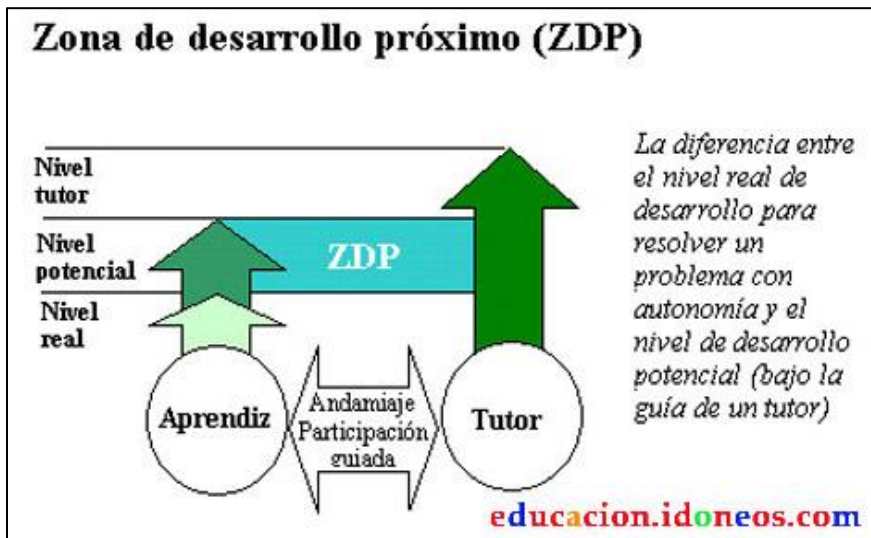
Zona de desarrollo próximo (ZDP)

Nivel tutor

Nivel potencial

Nivel real

ZDP

Aprendiz

Andamiaje Participación guiada

Tutor

La diferencia entre el nivel real de desarrollo para resolver un problema con autonomía y el nivel de desarrollo potencial (bajo la guía de un tutor)

educacion.idoneos.com